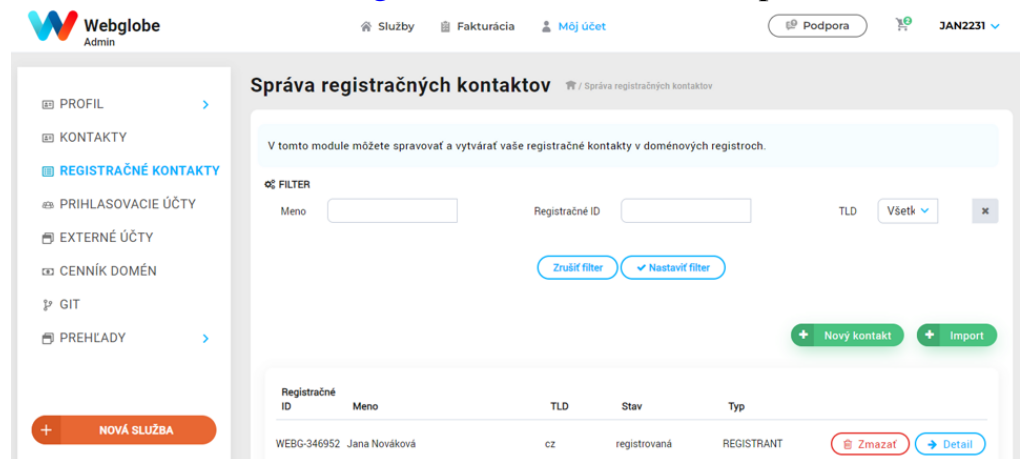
Webglobe
Admin

Služby  Fakturácia  Môj účet

Podpora  2  JAN2231

PROFIL
KONTAKTY
REGISTRAČNÉ KONTAKTY
PRIHLASOVACIE ÚČTY
EXTERNÉ ÚČTY
CENNÍK DOMÉN
GIT
PREHĽADY

+ NOVÁ SLUŽBA

Správa registračných kontaktov / Správa registračných kontaktov

V tomto module môžete spravovať a vytvárať vaše registračné kontakty v doménových registroch.

FILTER

Meno  Registračné ID  TLD  Všetk

Zrušiť filter  Nastaviť filter

+ Nový kontakt  + Import

| Registračné ID | Meno | TLD | Stav | Typ | | |
|---|---|---|---|---|---|---|
| WEBG-346952 | Jana Nováková | cz | registrovaná | REGISTRANT | Zmazať | Detail |